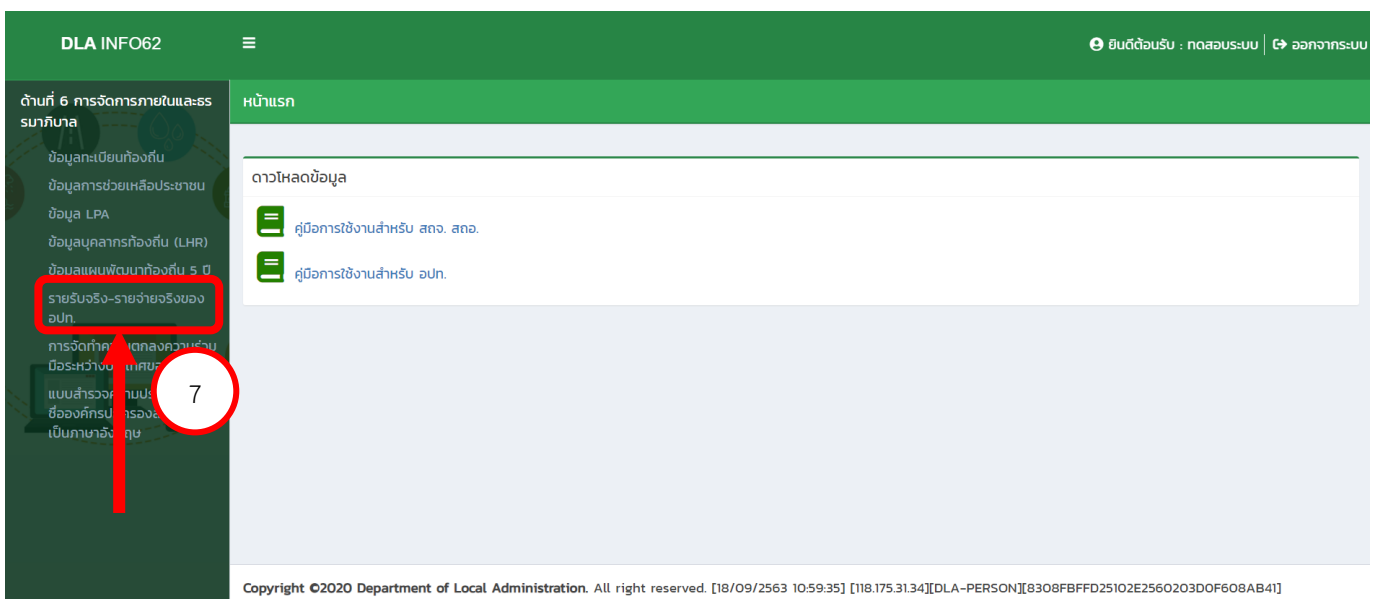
DLA INFO62

ยินดีต้อนรับ : ทดสอบระบบ | ออกจากระบบ

ด้านที่ 6 การจัดการภายในและธรรมาภิบาล

ข้อมูลทะเบียนท้องถิ่น

ข้อมูลการช่วยเหลือประชาชน

ข้อมูล LPA

ข้อมูลบุคลากรท้องถิ่น (LHR)

ข้อมูลแผนพัฒนาท้องถิ่น 5 ปี

รายรับจริง-รายจ่ายจริงของ อปท.

การจัดทำค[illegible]ตกลงความร่วมมือระหว่าง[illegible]

แบบสำรวจ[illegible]ชื่อองค์กรป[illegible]เป็นภาษาอัง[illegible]

7

หน้าแรก

ดาวโหลดข้อมูล

คู่มือการใช้งานสำหรับ สถจ. สถอ.

คู่มือการใช้งานสำหรับ อปท.

Copyright ©2020 Department of Local Administration. All right reserved. [18/09/2563 10:59:35] [118.175.31.34][DLA-PERSON][8308FBFFD25102E2560203D0F608AB41]